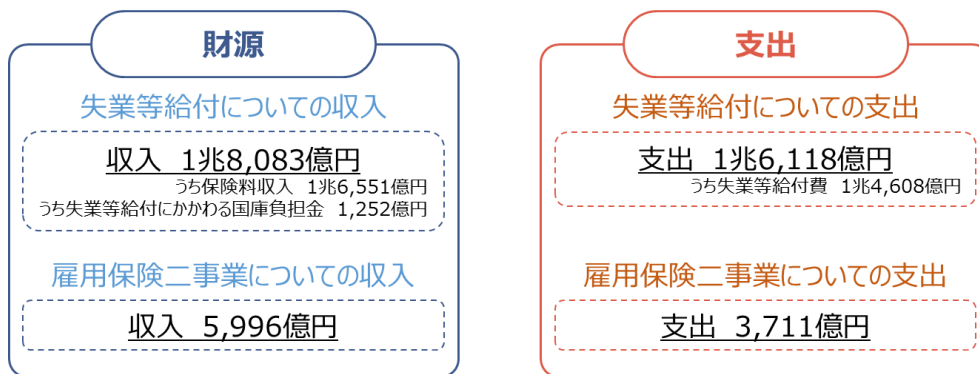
財源

失業等給付についての収入

収入 1兆8,083億円
うち保険料収入 1兆6,551億円
うち失業等給付にかかわる国庫負担金 1,252億円

雇用保険二事業についての収入

収入 5,996億円

支出

失業等給付についての支出

支出 1兆6,118億円
うち失業等給付費 1兆4,608億円

雇用保険二事業についての支出

支出 3,711億円